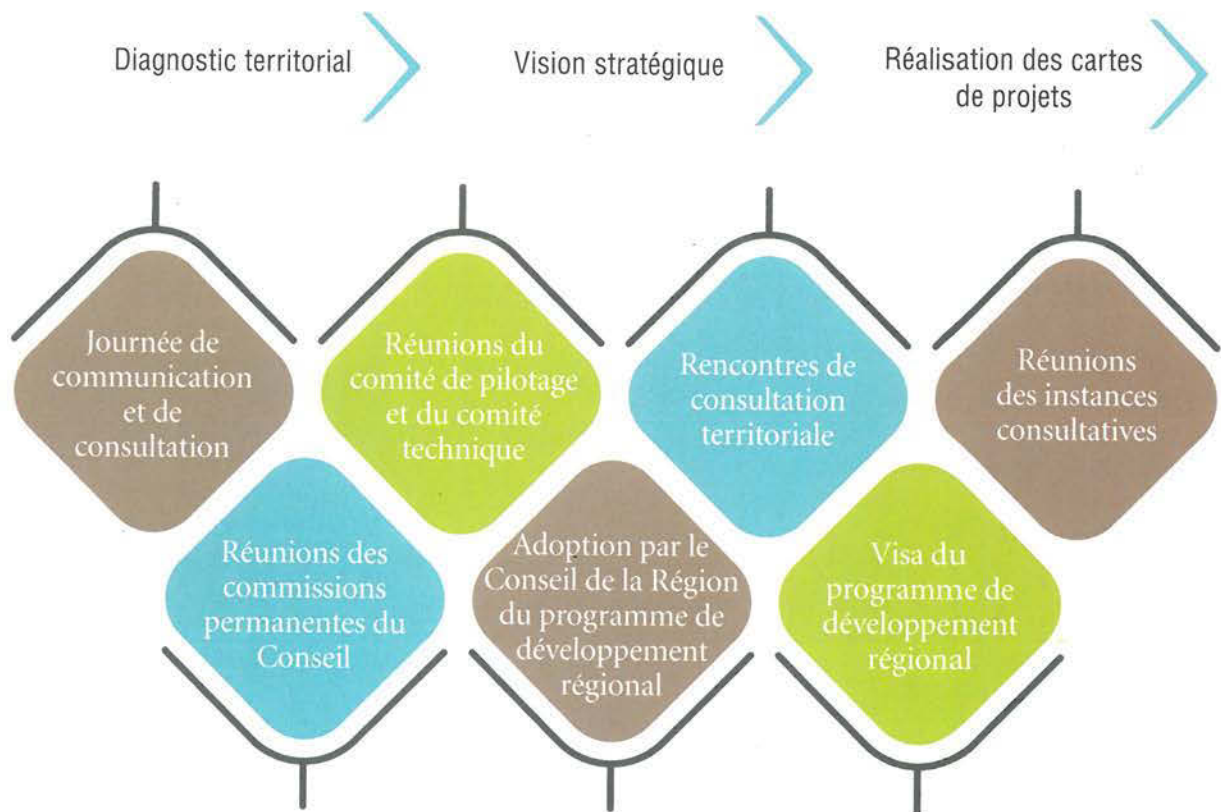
Diagnostic territorial

Vision stratégique

Réalisation des cartes de projets

Journée de communication et de consultation

Réunions du comité de pilotage et du comité technique

Rencontres de consultation territoriale

Réunions des instances consultatives

Réunions des commissions permanentes du Conseil

Adoption par le Conseil de la Région du programme de développement régional

Visa du programme de développement régional